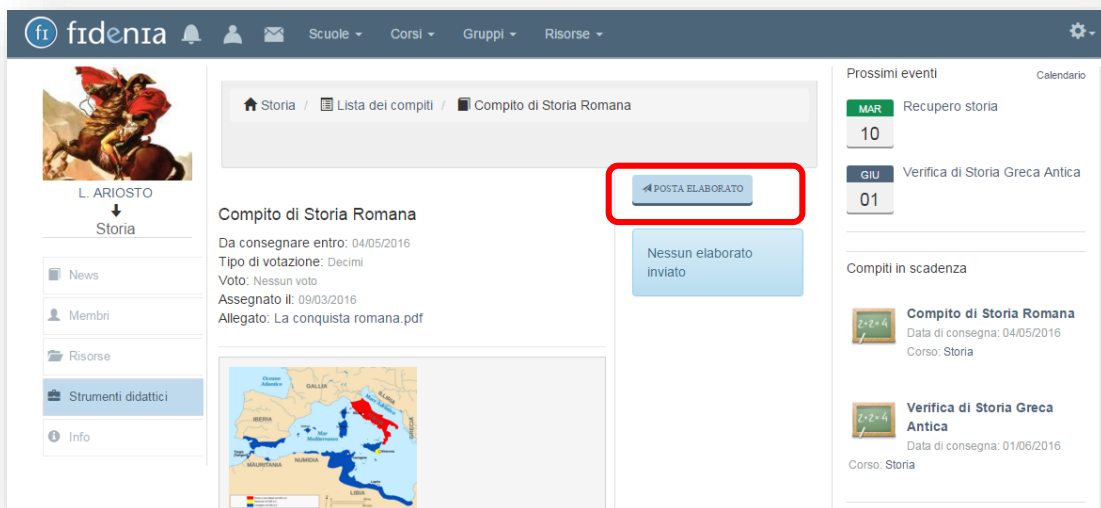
fidenia Scuole Corsi Gruppi Risorse

L. ARIOSTO
Storia

News
Membri
Risorse
Strumenti didattici
Info

Storia / Lista dei compiti / Compito di Storia Romana

POSTA ELABORATO

Compito di Storia Romana
Da consegnare entro: 04/05/2016
Tipo di votazione: Decimi
Voto: Nessun voto
Assegnato il: 09/03/2016
Allegato: La conquista romana.pdf

Nessun elaborato inviato

Oceano Atlantico
GALLIA
IBERIA
Mar Mediterraneo
MAURITANIA
NUMIDIA
LIBIA

Prossimi eventi
Calendario
MAR 10 Recupero storia
GIU 01 Verifica di Storia Greca Antica

Compiti in scadenza
Compito di Storia Romana
Data di consegna: 04/05/2016
Corso: Storia

Verifica di Storia Greca Antica
Data di consegna: 01/06/2016
Corso: Storia